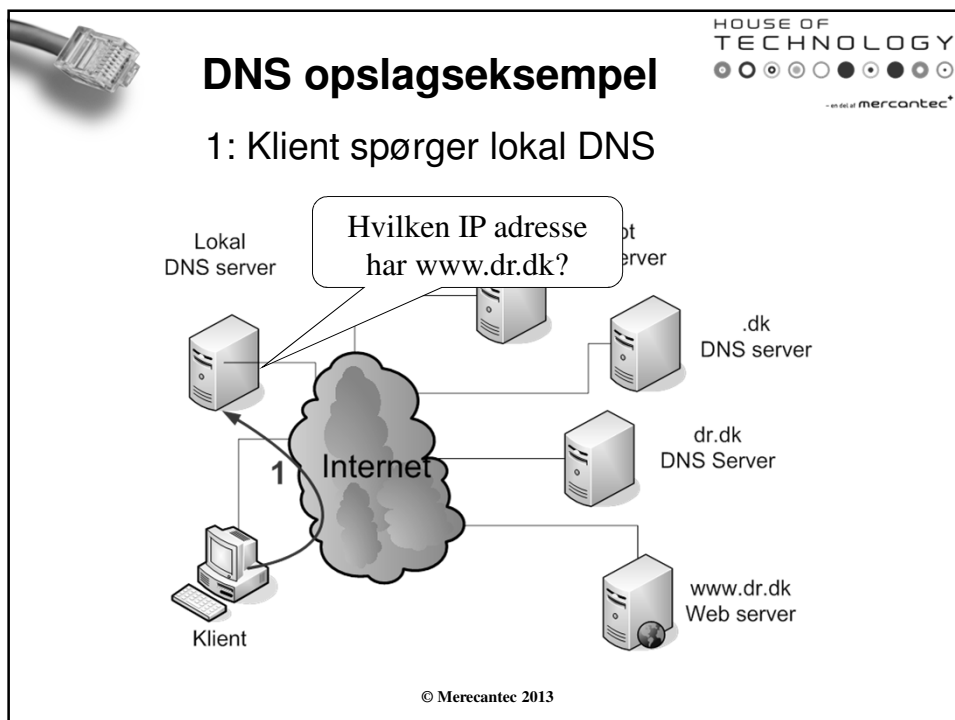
DNS opslagseksempel

HOUSE OF TECHNOLOGY

- en del af mercantec

1: Klient spørger lokal DNS

Lokal DNS server

Hvilken IP adresse har www.dr.dk?

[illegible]ot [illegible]erver

.dk DNS server

dr.dk DNS Server

1

Internet

www.dr.dk Web server

Klient

© Merecantec 2013